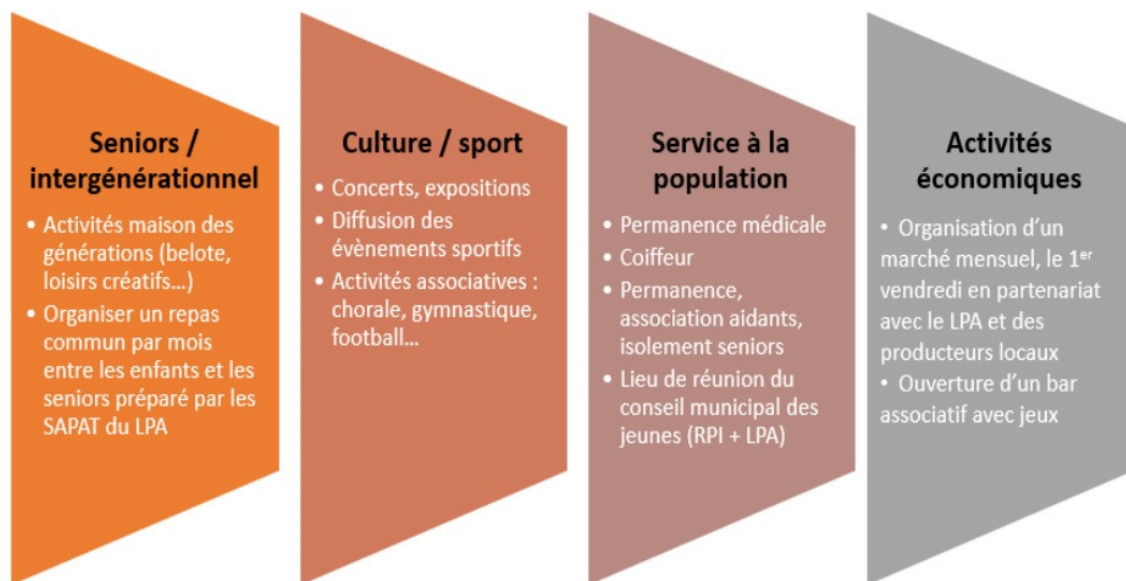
Seniors / intergénérationnel

• Activités maison des générations (belote, loisirs créatifs…)
• Organiser un repas commun par mois entre les enfants et les seniors préparé par les SAPAT du LPA

Culture / sport

• Concerts, expositions
• Diffusion des évènements sportifs
• Activités associatives : chorale, gymnastique, football…

Service à la population

• Permanence médicale
• Coiffeur
• Permanence, association aidants, isolement seniors
• Lieu de réunion du conseil municipal des jeunes (RPI + LPA)

Activités économiques

• Organisation d'un marché mensuel, le 1$^{er}$ vendredi en partenariat avec le LPA et des producteurs locaux
• Ouverture d'un bar associatif avec jeux